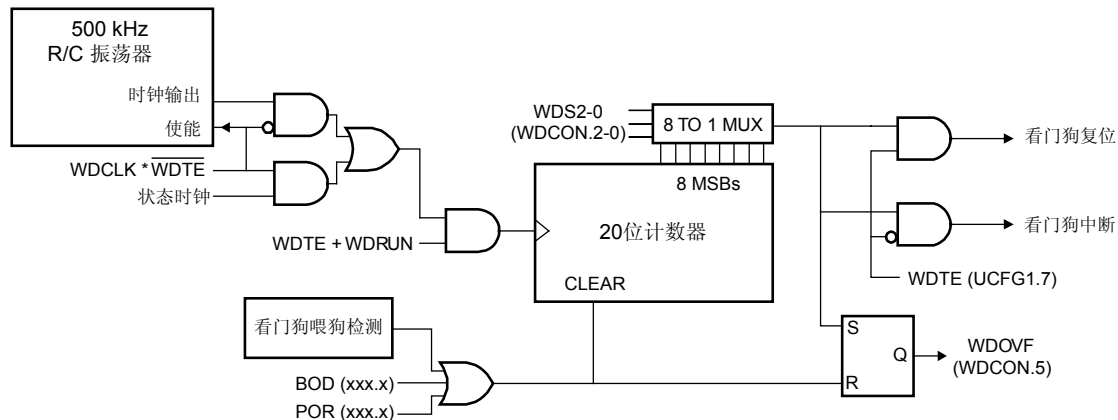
500 kHz
R/C 振荡器

时钟输出
使能

WDCLK * $\overline{WDTE}$
状态时钟

WDTE + WDRUN

WDS2-0
(WDCON.2-0)

8 TO 1 MUX

8 MSBs

20位计数器

CLEAR

看门狗复位

看门狗中断

WDTE (UCFG1.7)

看门狗喂狗检测

BOD (xxx.x)
POR (xxx.x)

S
Q
R

WDOVF
(WDCON.5)